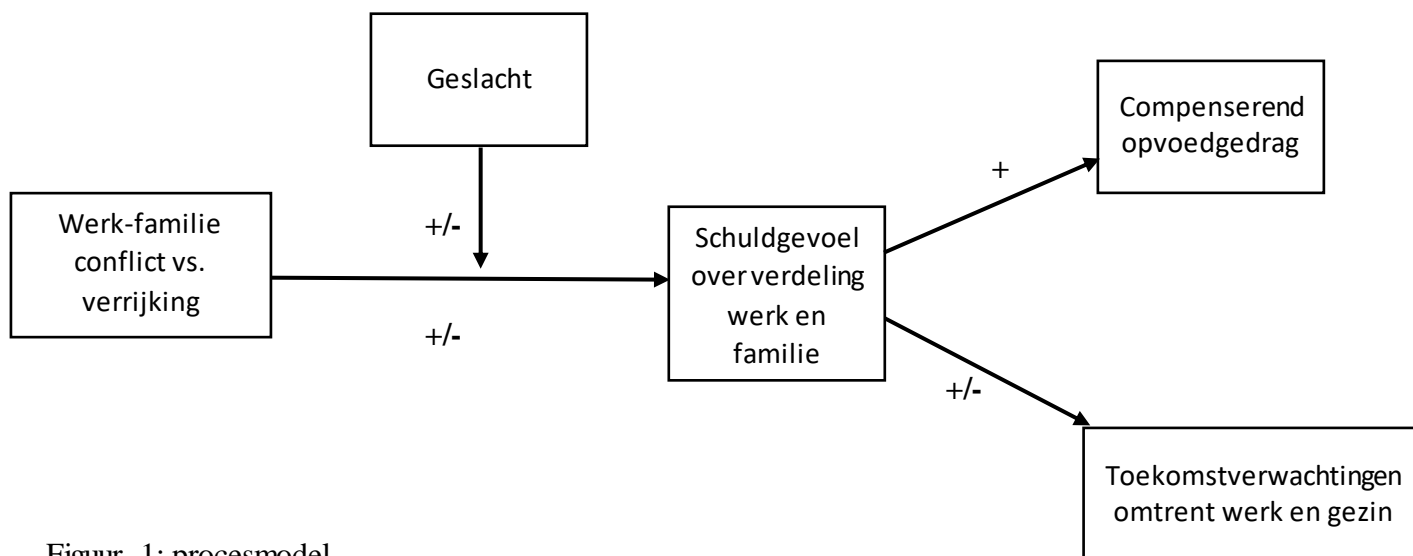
Geslacht

Compenserend opvoedgedrag

+

Werk-familie conflict vs. verrijking

+/-

Schuldgevoel over verdeling werk en familie

+/-

+/-

Toekomstverwachtingen omtrent werk en gezin

Figuur 1: procesmodel